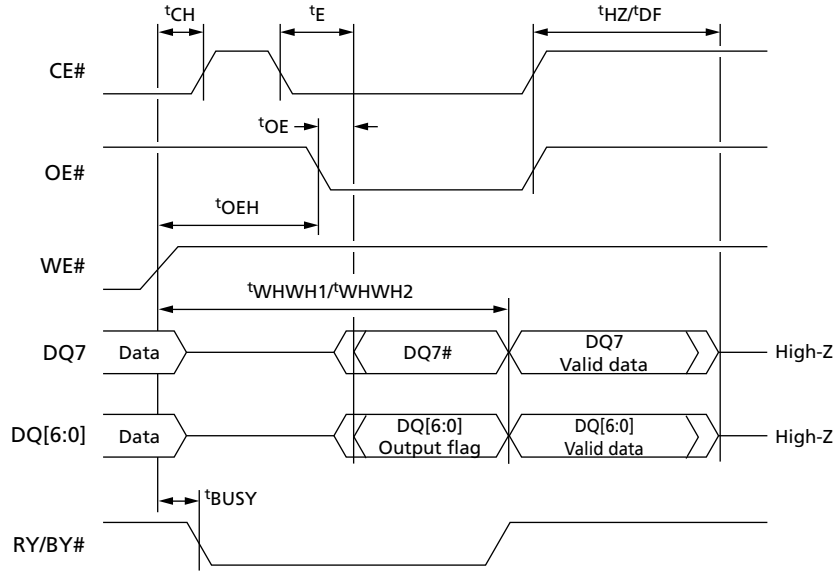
$^{t}$CH
$^{t}$E
$^{t}$HZ/$^{t}$DF
CE#
$^{t}$OE
OE#
$^{t}$OEH
WE#
$^{t}$WHWH1/$^{t}$WHWH2
DQ7
Data
DQ7#
DQ7
Valid data
High-Z
DQ[6:0]
Data
DQ[6:0]
Output flag
DQ[6:0]
Valid data
High-Z
$^{t}$BUSY
RY/BY#